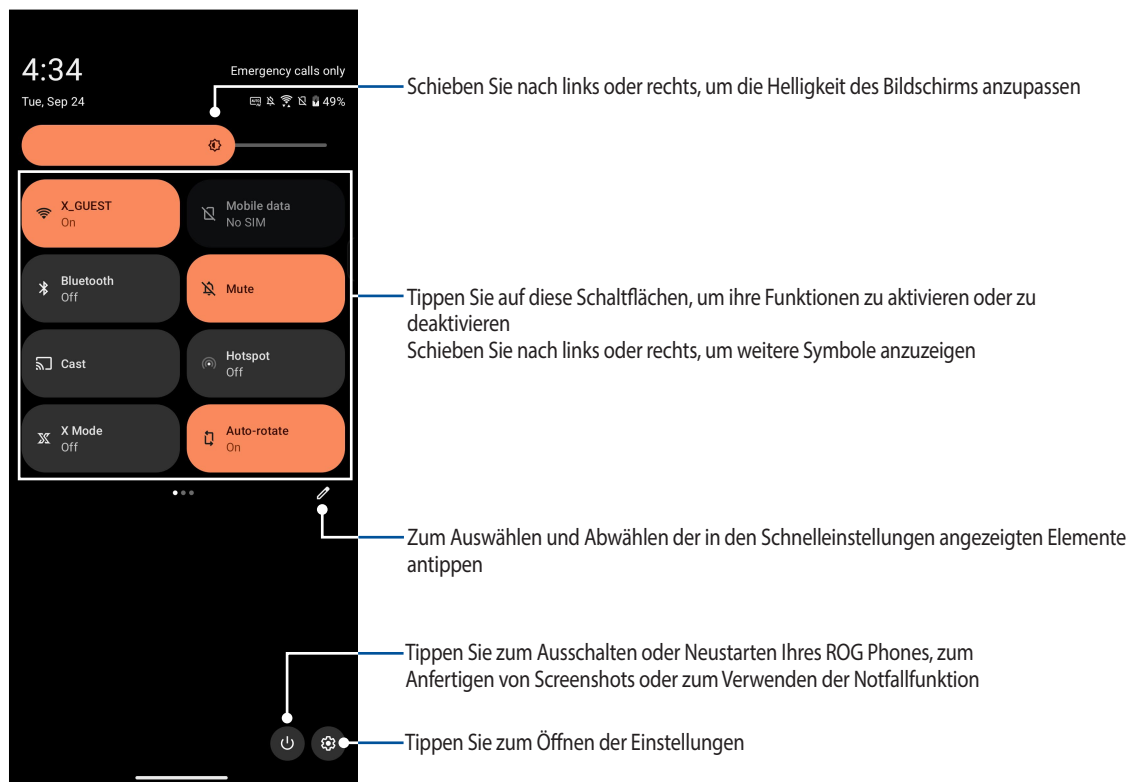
4:34
Emergency calls only
Tue, Sep 24
49%

Schieben Sie nach links oder rechts, um die Helligkeit des Bildschirms anzupassen

X_GUEST
On

Mobile data
No SIM

Bluetooth
Off

Mute

Cast

Hotspot
Off

X Mode
Off

Auto-rotate
On

Tippen Sie auf diese Schaltflächen, um ihre Funktionen zu aktivieren oder zu deaktivieren
Schieben Sie nach links oder rechts, um weitere Symbole anzuzeigen

Zum Auswählen und Abwählen der in den Schnelleinstellungen angezeigten Elemente antippen

Tippen Sie zum Ausschalten oder Neustarten Ihres ROG Phones, zum Anfertigen von Screenshots oder zum Verwenden der Notfallfunktion

Tippen Sie zum Öffnen der Einstellungen